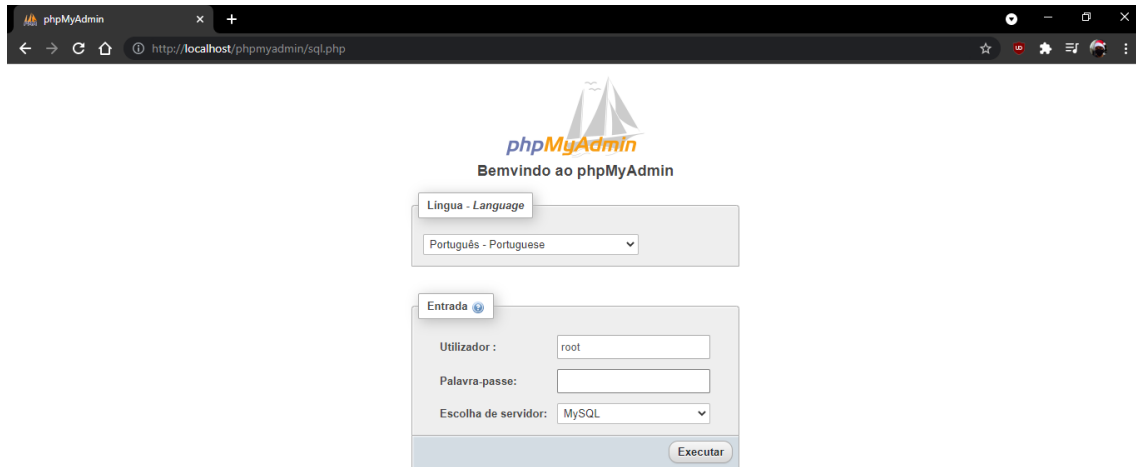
phpMyAdmin

http://localhost/phpmyadmin/sql.php

phpMyAdmin

Bemvindo ao phpMyAdmin

Língua - *Language*

Português - Portuguese

Entrada

Utilizador : root

Palavra-passe:

Escolha de servidor: MySQL

Executar